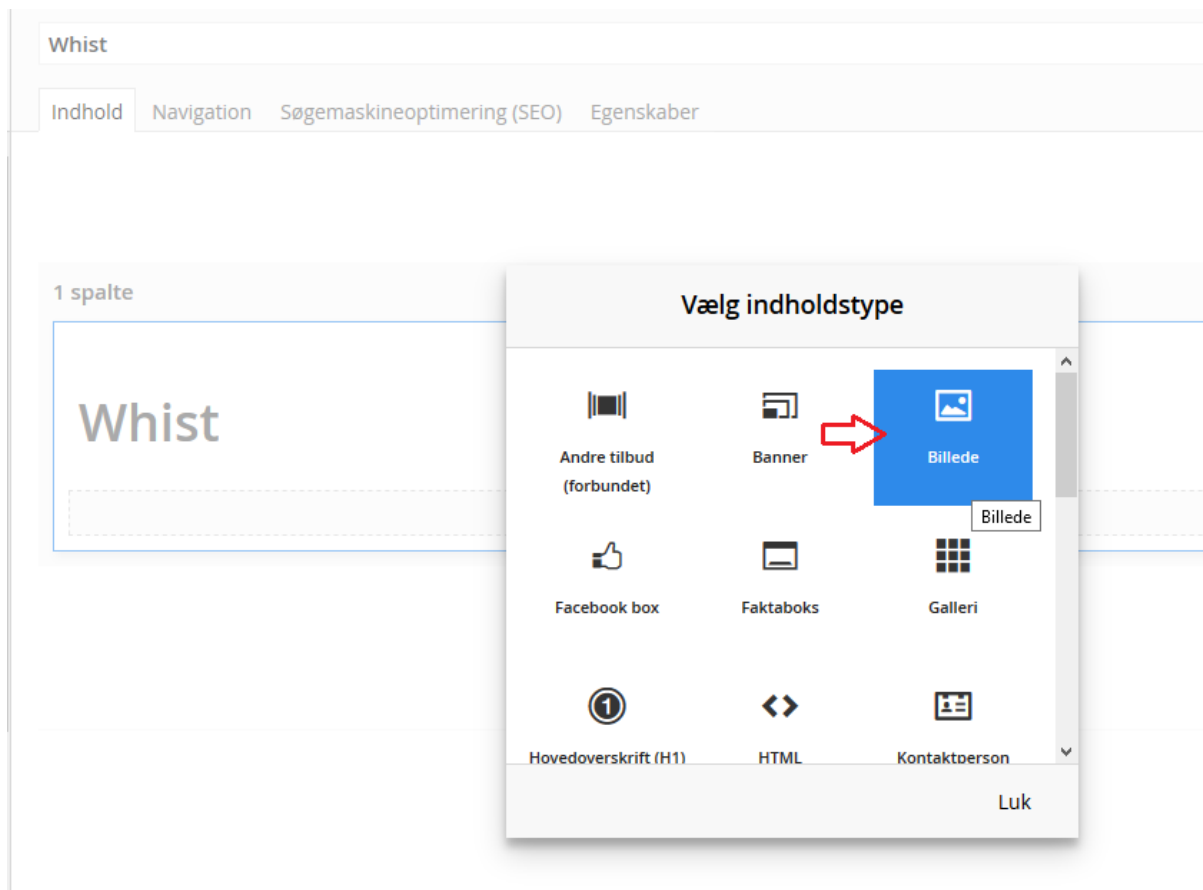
Whist

Indhold Navigation Søgemaskineoptimering (SEO) Egenskaber

1 spalte

Whist

Vælg indholdstype

Andre tilbud (forbundet)

Banner

Billede

Billede

Facebook box

Faktaboks

Galleri

Hovedoverskrift (H1)

HTML

Kontaktperson

Luk